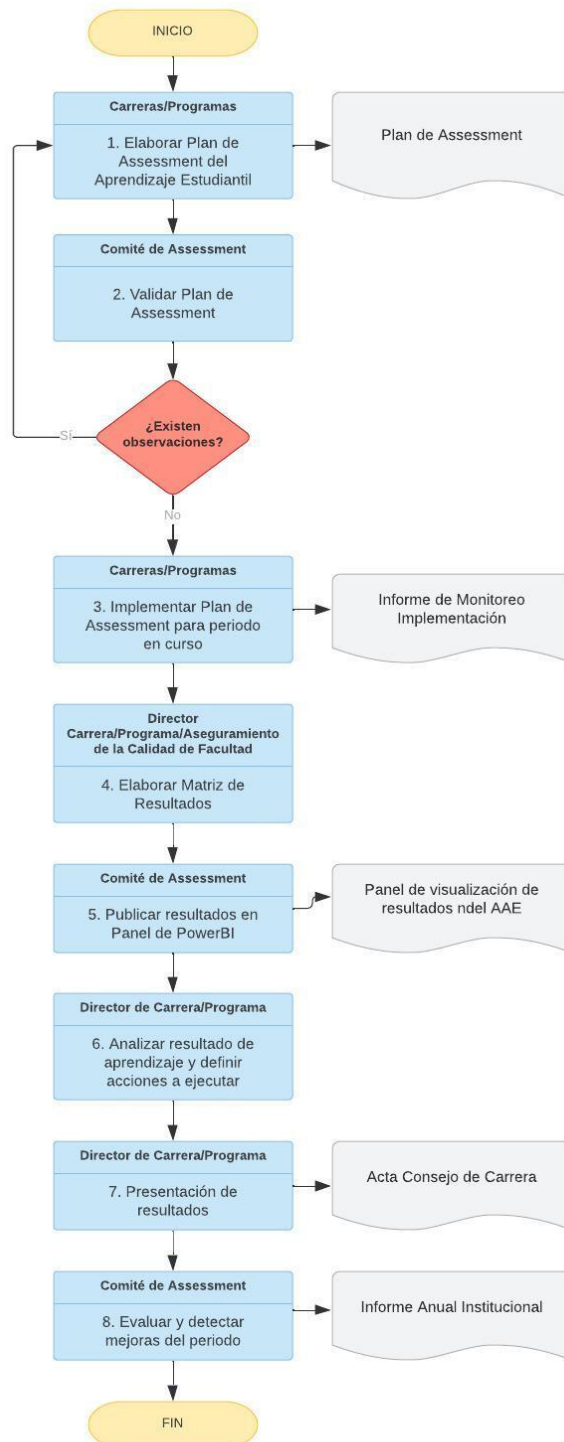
INICIO

Carreras/Programas

1. Elaborar Plan de Assessment del Aprendizaje Estudiantil

Plan de Assessment

Comité de Assessment

2. Validar Plan de Assessment

¿Existen observaciones?

Sí

No

Carreras/Programas

3. Implementar Plan de Assessment para periodo en curso

Informe de Monitoreo Implementación

Director Carrera/Programa/Aseguramiento de la Calidad de Facultad

4. Elaborar Matriz de Resultados

Comité de Assessment

5. Publicar resultados en Panel de PowerBI

Panel de visualización de resultados ndel AAE

Director de Carrera/Programa

6. Analizar resultado de aprendizaje y definir acciones a ejecutar

Director de Carrera/Programa

7. Presentación de resultados

Acta Consejo de Carrera

Comité de Assessment

8. Evaluar y detectar mejoras del periodo

Informe Anual Institucional

FIN